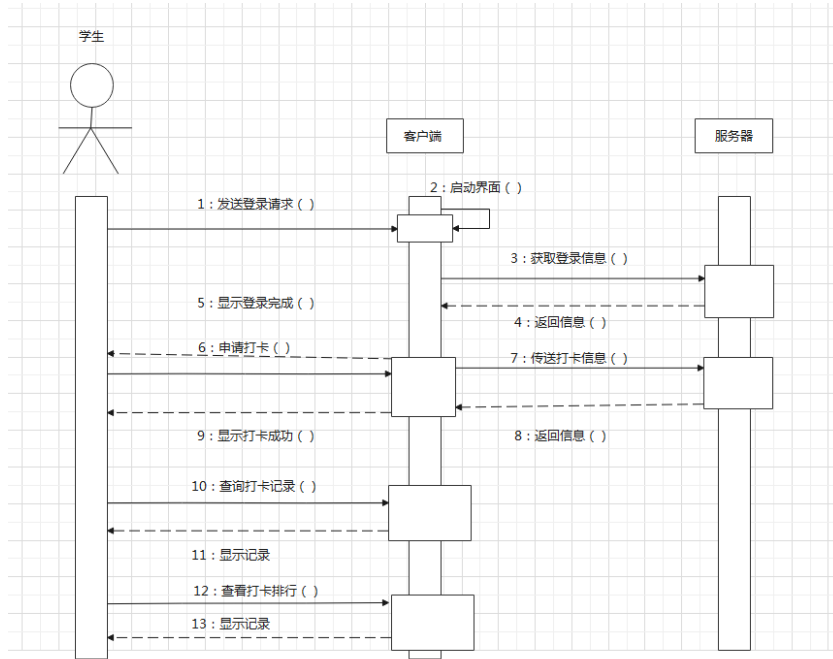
学生

客户端

服务器

2：启动界面（ ）

1：发送登录请求（ ）

3：获取登录信息（ ）

5：显示登录完成（ ）

4：返回信息（ ）

6：申请打卡（ ）

7：传送打卡信息（ ）

9：显示打卡成功（ ）

8：返回信息（ ）

10：查询打卡记录（ ）

11：显示记录

12：查看打卡排行（ ）

13：显示记录